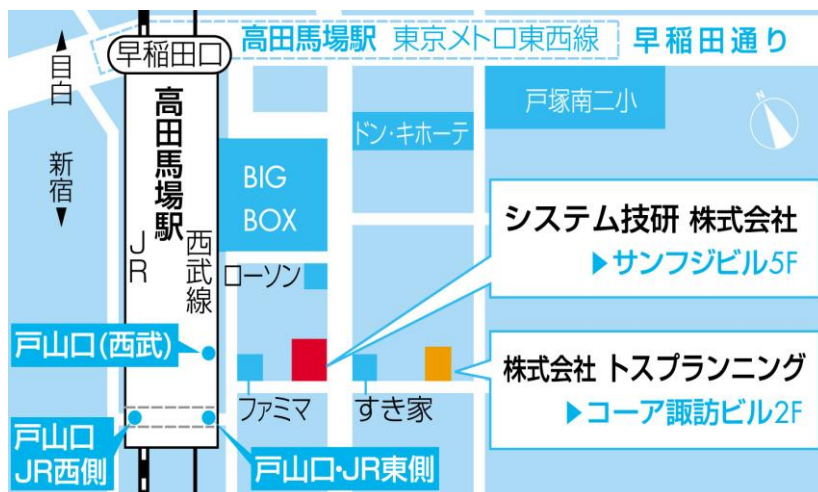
早稲田口

高田馬場駅 東京メトロ東西線

早稲田通り

▲目白

新宿▼

高田馬場駅

JR

西武線

戸塚南二小

ドン・キホーテ

BIG BOX

ローソン

システム技研 株式会社

▶サンフジビル5F

戸山口(西武)

ファミマ

すき家

株式会社 トスプランニング

▶コーア諏訪ビル2F

戸山口 JR西側

戸山口・JR東側